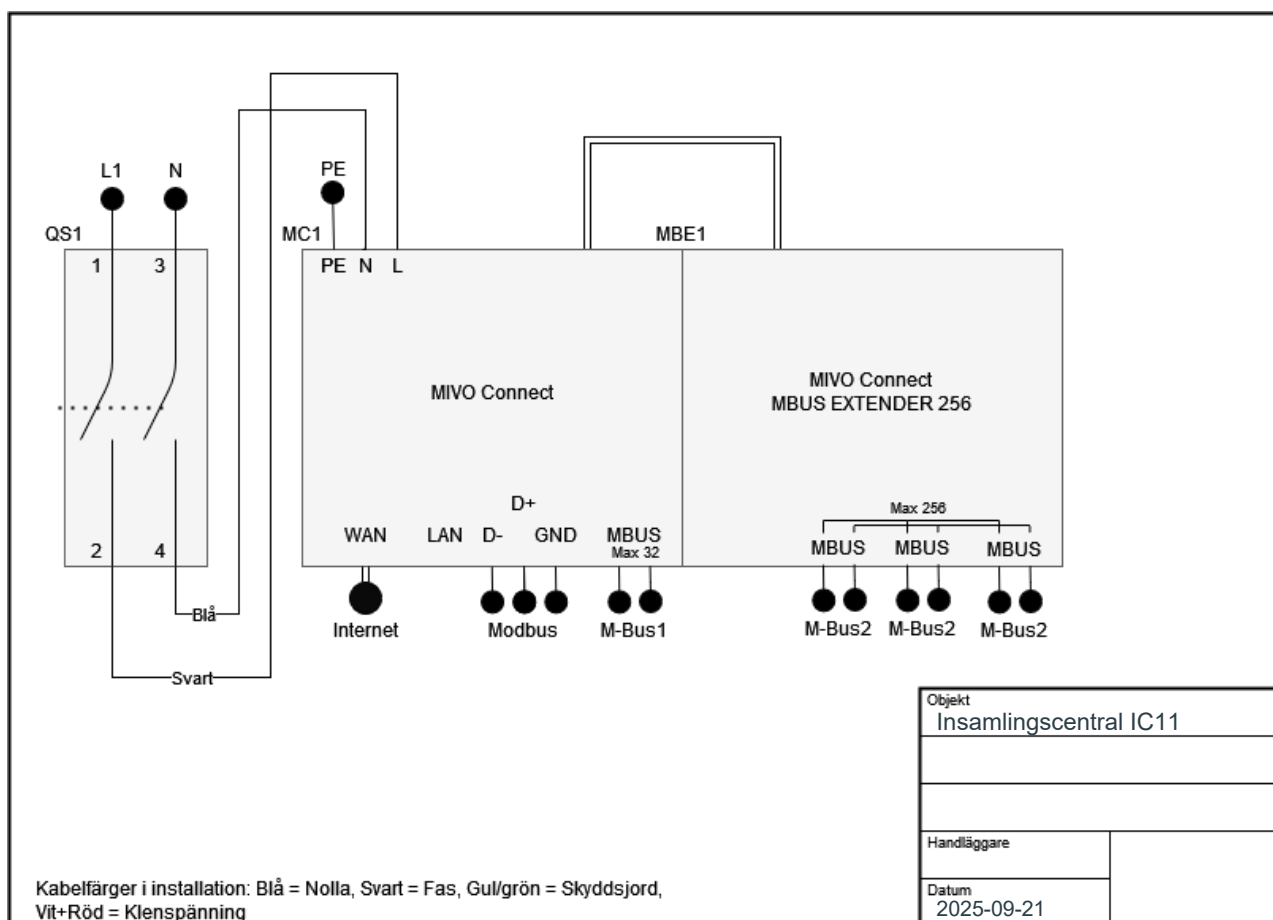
L1 N

QS1

1 3

2 4

PE

MC1

PE N L

MBE1

MIVO Connect

MIVO Connect
MBUS EXTENDER 256

D+

WAN LAN D- GND MBUS
Max 32

Max 256

MBUS MBUS MBUS

Blå

Svart

Internet

Modbus

M-Bus1

M-Bus2 M-Bus2 M-Bus2

| Objekt<br>Insamlingscentral IC11 | |
|---|---|
| | |
| | |
| Handläggare | |
| Datum<br>2025-09-21 | |

Kabelfärger i installation: Blå = Nolla, Svart = Fas, Gul/grön = Skyddsjord, Vit+Röd = Klenspänning